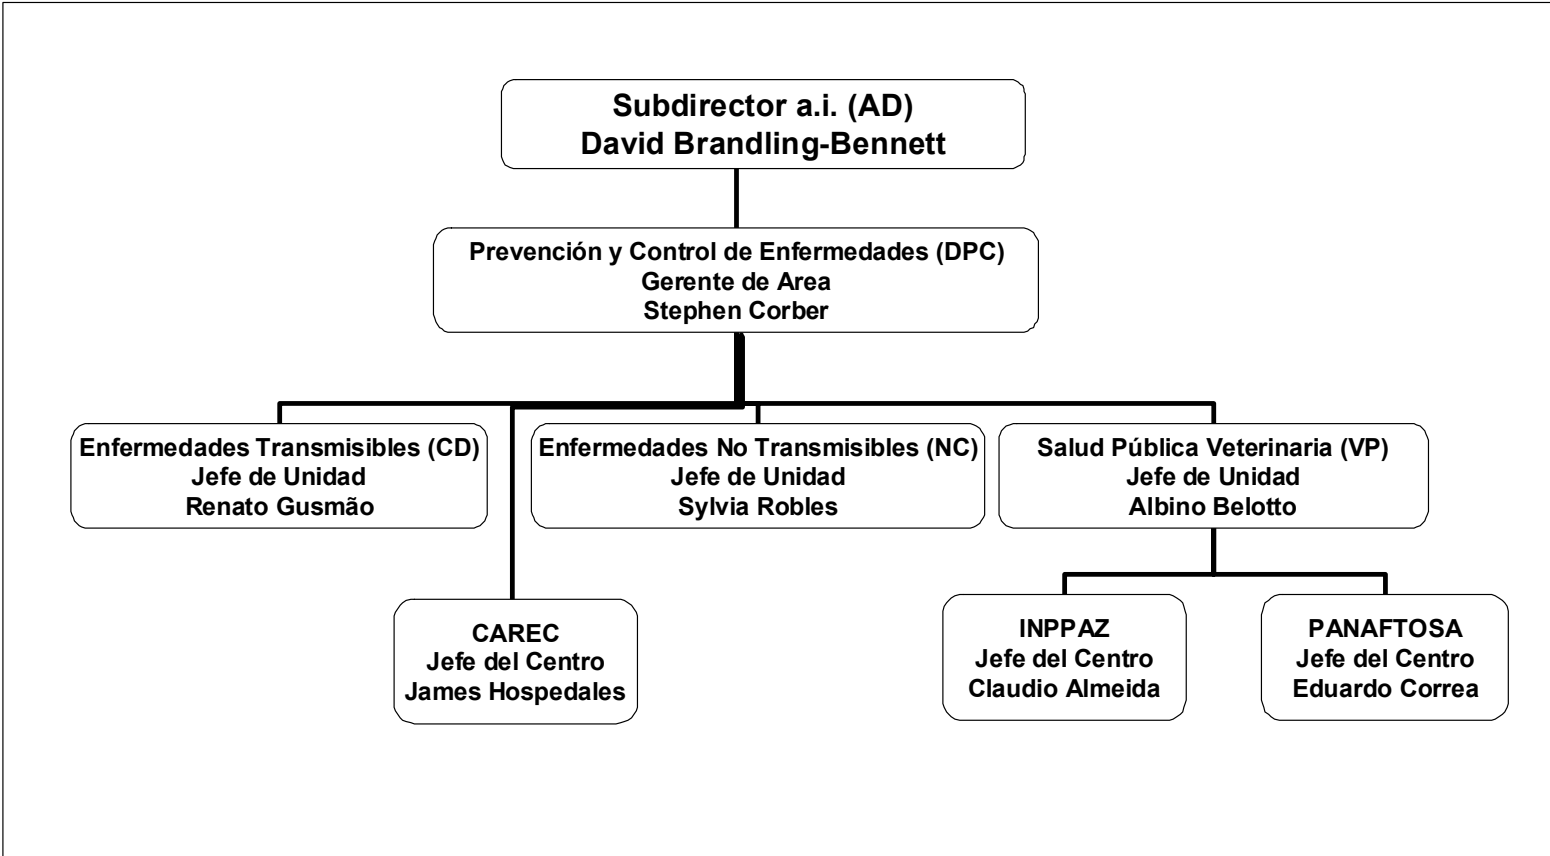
Subdirector a.i. (AD)
David Brandling-Bennett

Prevención y Control de Enfermedades (DPC)
Gerente de Area
Stephen Corber

Enfermedades Transmisibles (CD)
Jefe de Unidad
Renato Gusmão

Enfermedades No Transmisibles (NC)
Jefe de Unidad
Sylvia Robles

Salud Pública Veterinaria (VP)
Jefe de Unidad
Albino Belotto

CAREC
Jefe del Centro
James Hospedales

INPPAZ
Jefe del Centro
Claudio Almeida

PANAFTOSA
Jefe del Centro
Eduardo Correa